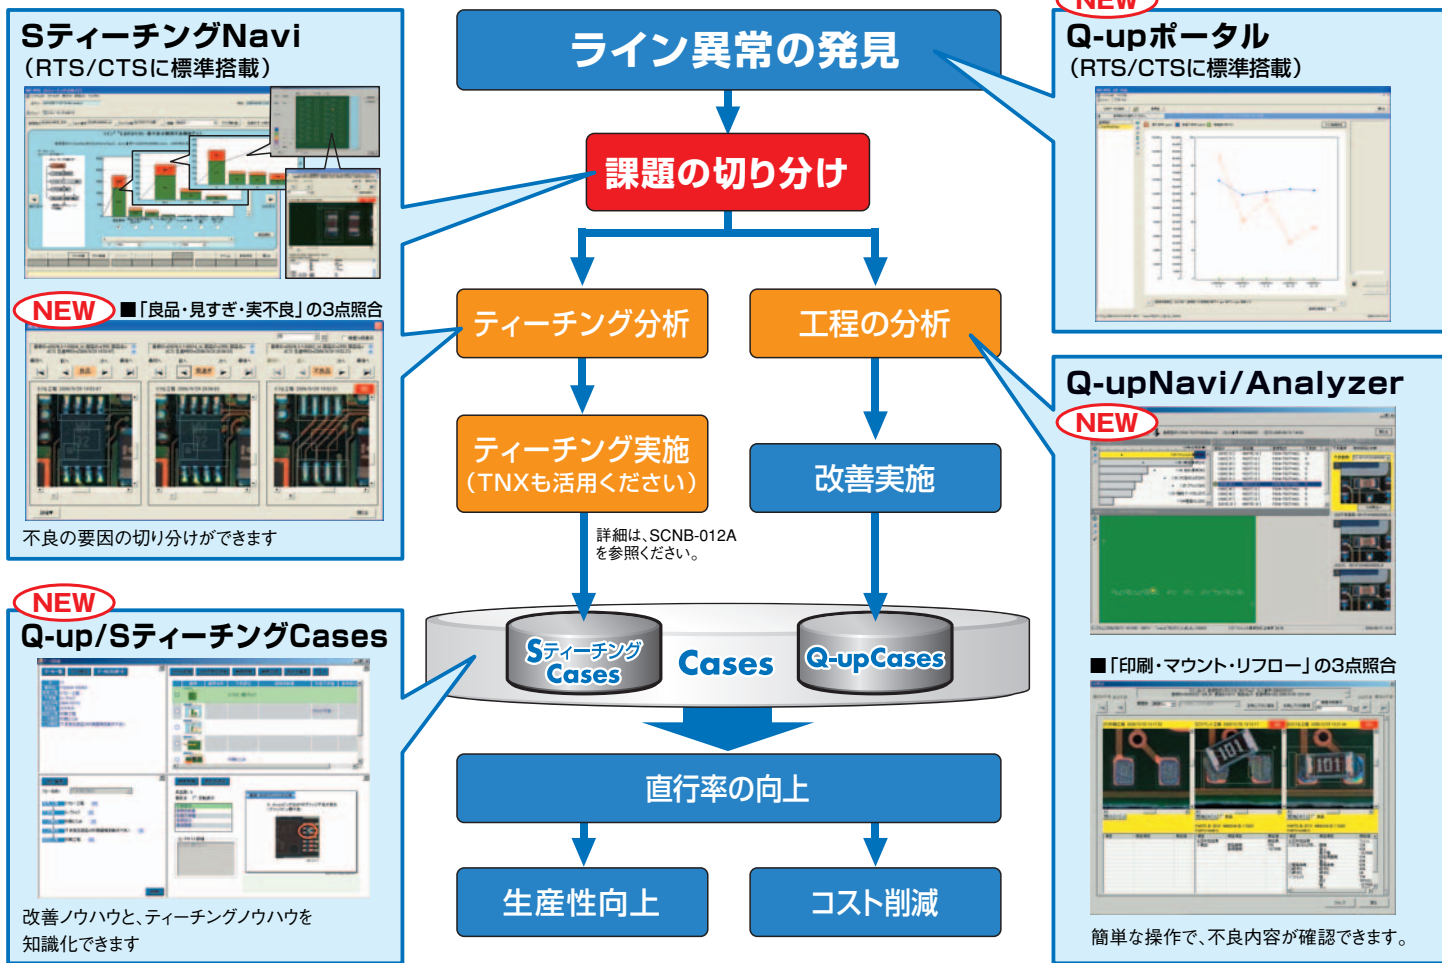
Sティーチングナビ
（RTS/CTSに標準搭載）

NEW ■「良品・見すぎ・実不良」の3点照合

不良の要因の切り分けができます

NEW
Q-up/SティーチングCases

改善ノウハウと、ティーチングノウハウを知識化できます

ライン異常の発見

課題の切り分け

ティーチング分析

工程の分析

ティーチング実施
（TNXも活用ください）

改善実施

詳細は、SCNB-012A を参照ください。

Sティーチング Cases

Cases

Q-upCases

直行率の向上

生産性向上

コスト削減

NEW
Q-upポータル
（RTS/CTSに標準搭載）

Q-upNavi/Analyzer
NEW

■「印刷・マウント・リフロー」の3点照合

簡単な操作で、不良内容が確認できます。